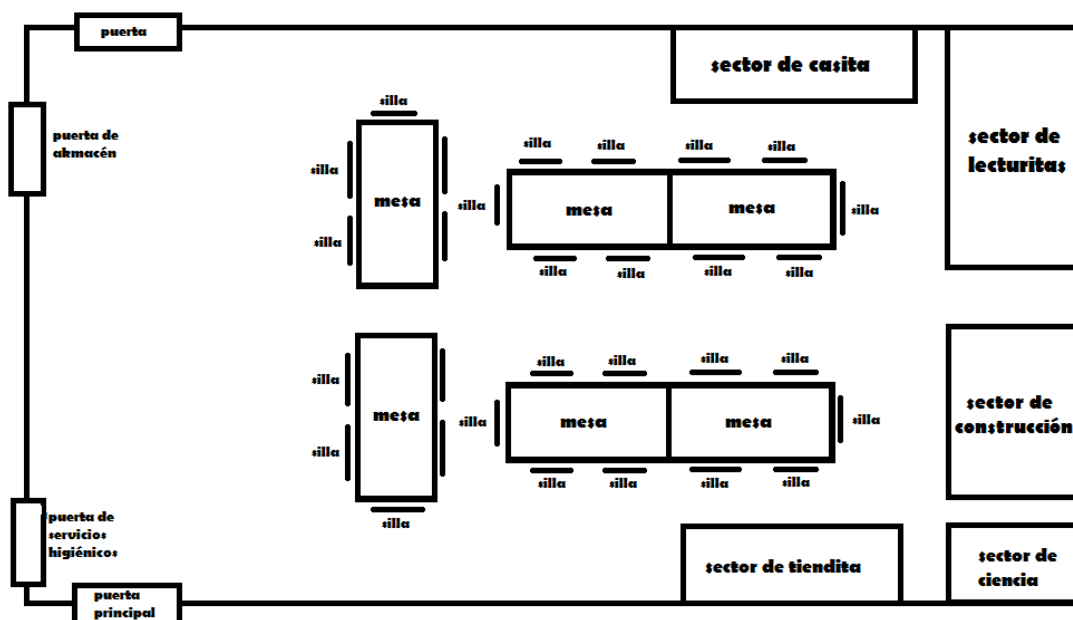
puerta

puerta de akmacén

sector de casita

sector de lecturitas

silla

silla

silla

mesa

silla

silla

silla

silla

silla

mesa

mesa

silla

silla

silla

silla

silla

silla

silla

silla

mesa

silla

silla

silla

silla

silla

mesa

mesa

silla

silla

silla

silla

silla

silla

silla

sector de construcción

puerta de servicios higiénicos

sector de tiendita

sector de ciencia

puerta principal